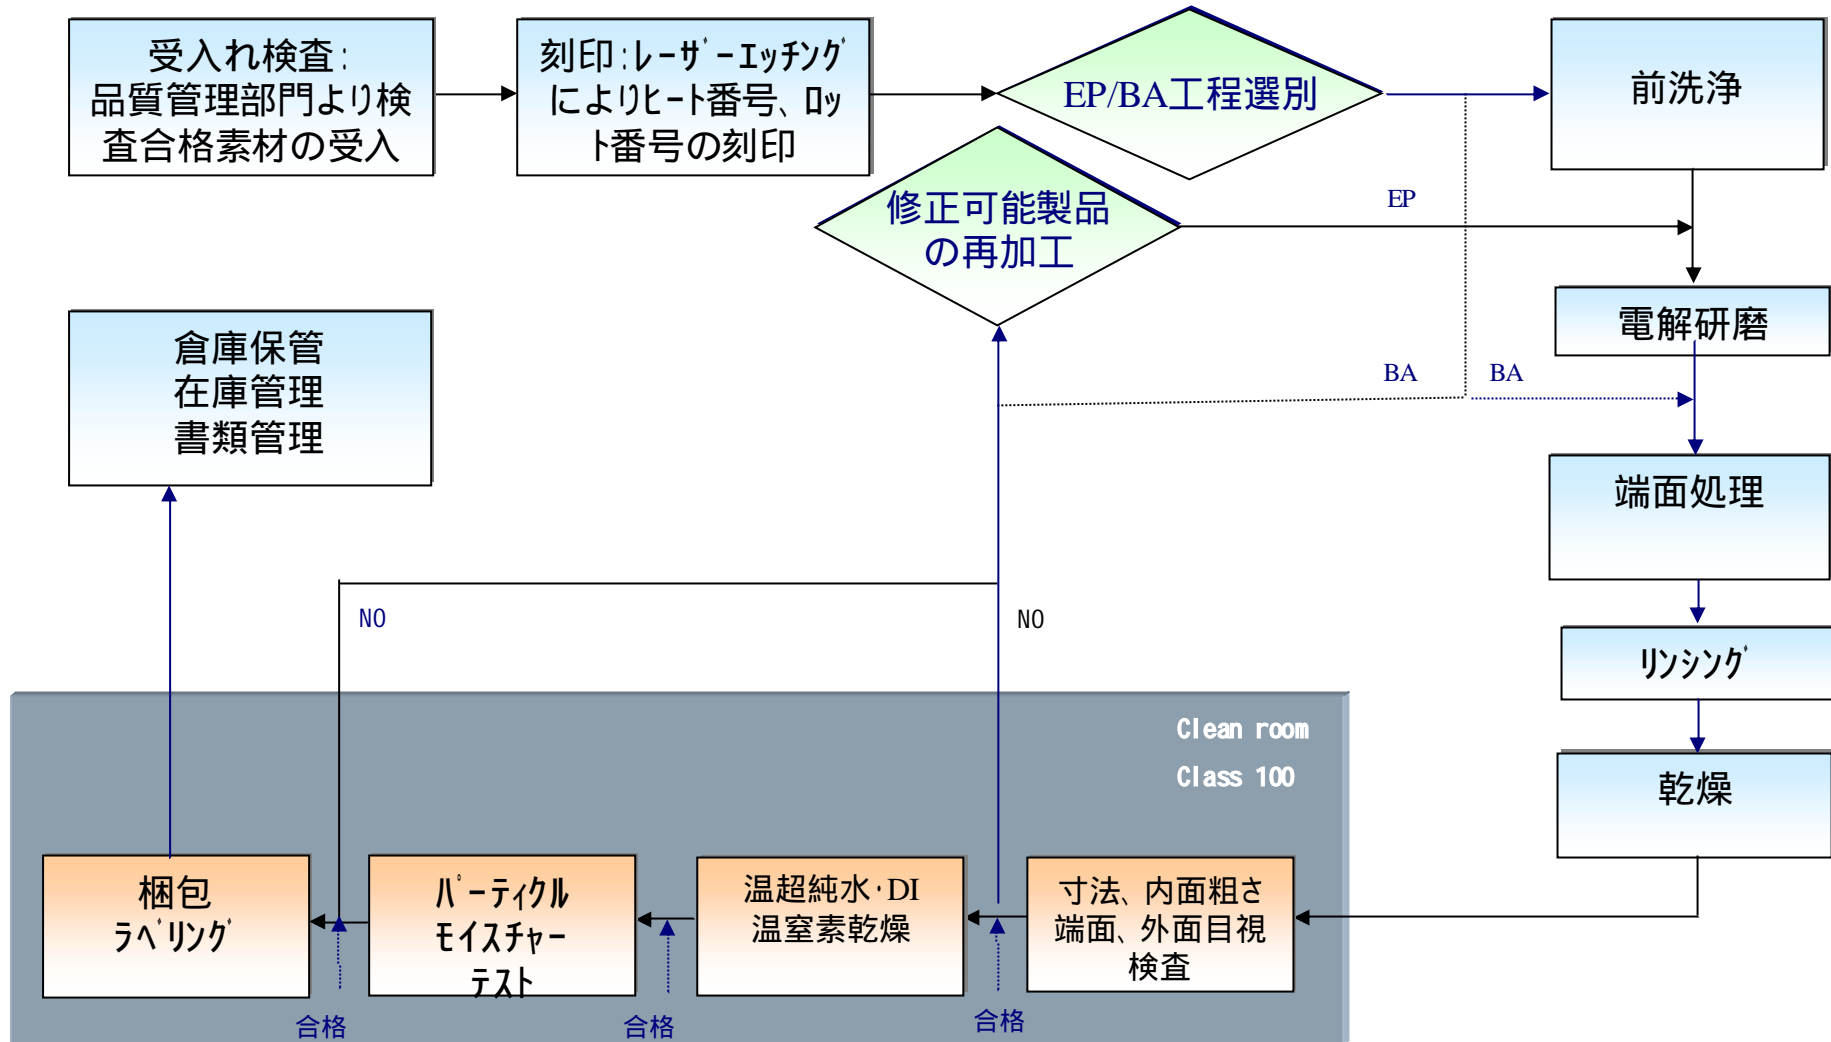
受入れ検査:
品質管理部門より検査合格素材の受入

刻印:ﾚｰｻﾞｰｴｯﾁﾝｸﾞによりﾋｰﾄ番号、ﾛｯﾄ番号の刻印

EP/BA工程選別

前洗浄

修正可能製品の再加工

EP

電解研磨

倉庫保管
在庫管理
書類管理

BA

BA

端面処理

NO

NO

ﾘﾝｼﾝｸﾞ

Clean room
Class 100

乾燥

梱包
ﾗﾍﾞﾘﾝｸﾞ

ﾊﾟｰﾃｨｸﾙ
ﾓｲｽﾁｬｰ
ﾃｽﾄ

温超純水･DI
温室素乾燥

寸法、内面粗さ
端面、外面目視
検査

合格

合格

合格